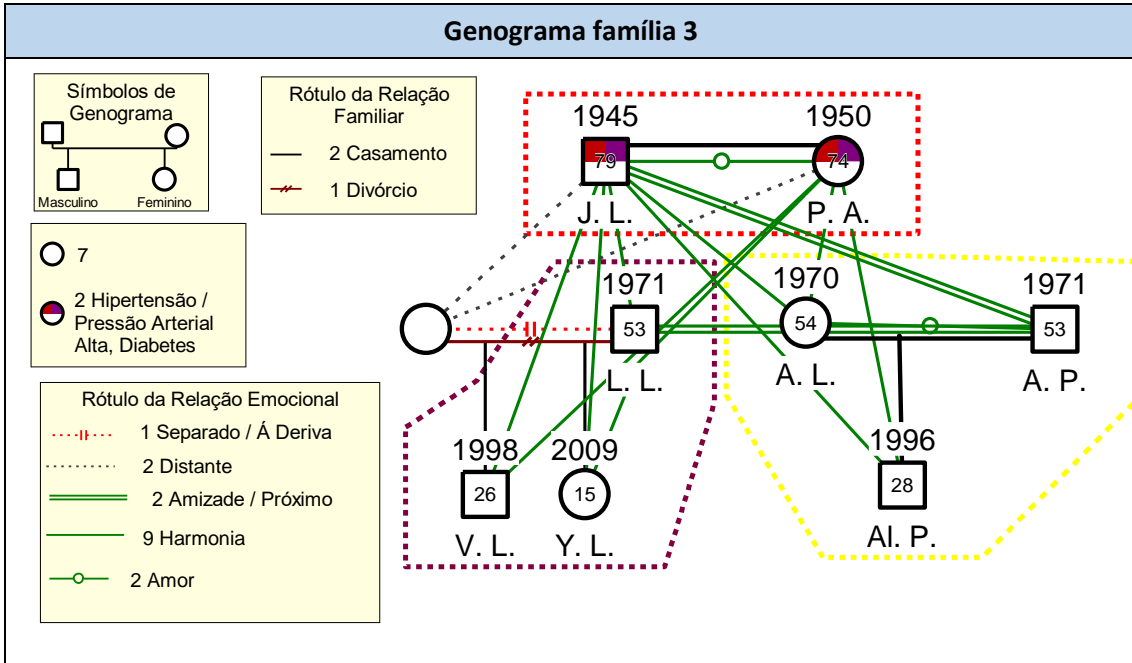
Genograma família 3

Símbolos de Genograma
Masculino
Feminino

Rótulo da Relação Familiar
2 Casamento
1 Divórcio

7

2 Hipertensão / Pressão Arterial Alta, Diabetes

Rótulo da Relação Emocional
1 Separado / Á Deriva
2 Distante
2 Amizade / Próximo
9 Harmonia
2 Amor

1945
79
J. L.

1950
74
P. A.

1971
53
L. L.

1970
54
A. L.

1971
53
A. P.

1998
26
V. L.

2009
15
Y. L.

1996
28
Al. P.